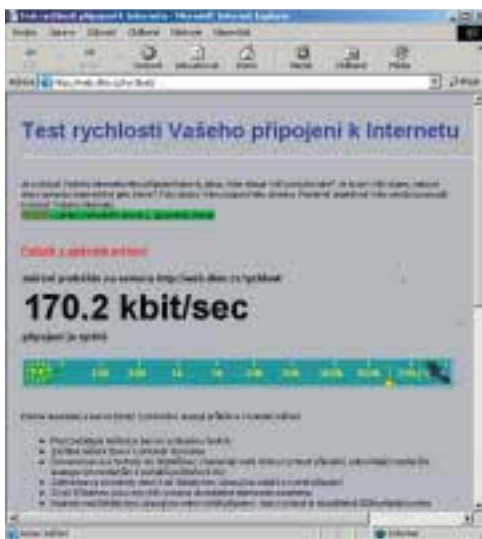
Test rychlosti Vašeho připojení k Internetu - Microsoft Internet Explorer

Soubor Úpravy Zobrazit Oblíbené Nástroje Nápověda

Zpět Vpřed Zastavit Aktualizovat Domů Hledat Oblíbené Média

Adresa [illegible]

Test rychlosti Vašeho připojeni k Internetu

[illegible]

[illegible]

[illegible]

170.2 kbit/sec

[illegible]

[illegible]